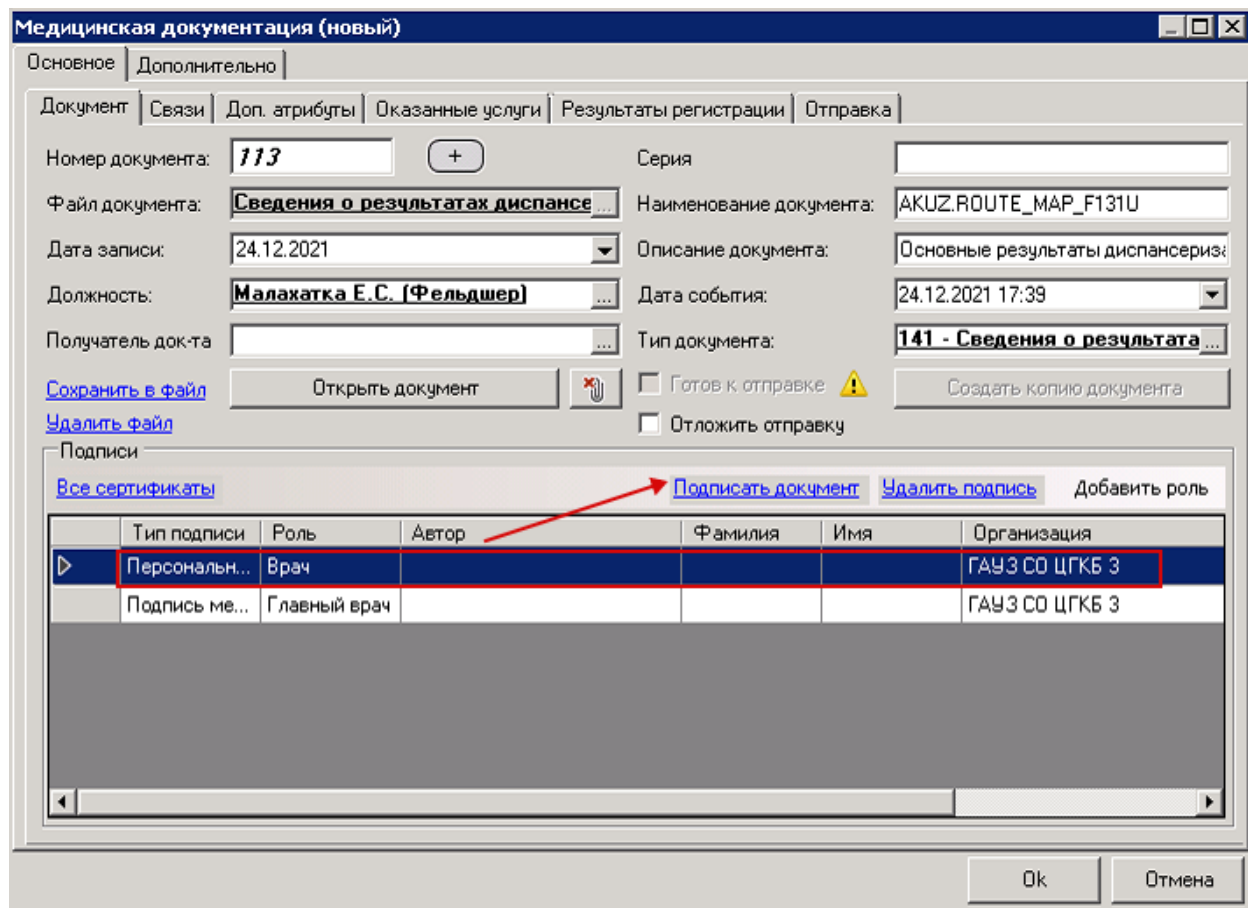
Медицинская документация (новый)

Основное | Дополнительно

Документ | Связи | Доп. атрибуты | Оказанные услуги | Результаты регистрации | Отправка

Номер документа: 113 +

Серия

Файл документа: Сведения о результатах диспансе ...

Наименование документа: AKUZ.ROUTE_MAP_F131U

Дата записи: 24.12.2021

Описание документа: Основные результаты диспансериз

Должность: Малахатка Е.С. (Фельдшер) ...

Дата события: 24.12.2021 17:39

Получатель док-та ...

Тип документа: 141 - Сведения о результата ...

Сохранить в файл

Открыть документ

Готов к отправке

Создать копию документа

Удалить файл

Отложить отправку

Подписи

Все сертификаты

Подписать документ

Удалить подпись

Добавить роль

| | Тип подписи | Роль | Автор | Фамилия | Имя | Организация |
|---|---|---|---|---|---|---|
| ▷ | Персональн... | Врач | | | | ГАУЗ СО ЦГКБ 3 |
| | Подпись ме... | Главный врач | | | | ГАУЗ СО ЦГКБ 3 |

Ok

Отмена